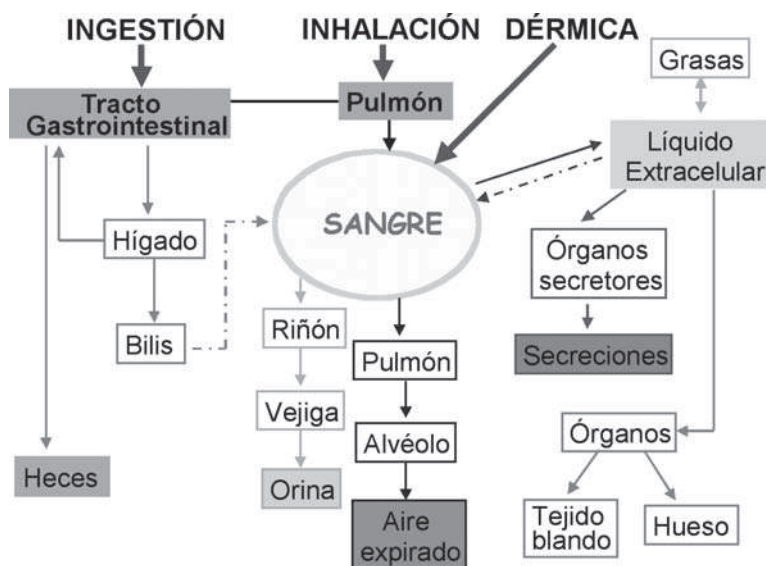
INGESTIÓN

INHALACIÓN

DÉRMICA

Grasas

Tracto Gastrointestinal

Pulmón

Líquido Extracelular

SANGRE

Hígado

Órganos secretores

Bilis

Riñón

Pulmón

Secreciones

Vejiga

Alvéolo

Órganos

Heces

Orina

Aire expirado

Tejido blando

Hueso